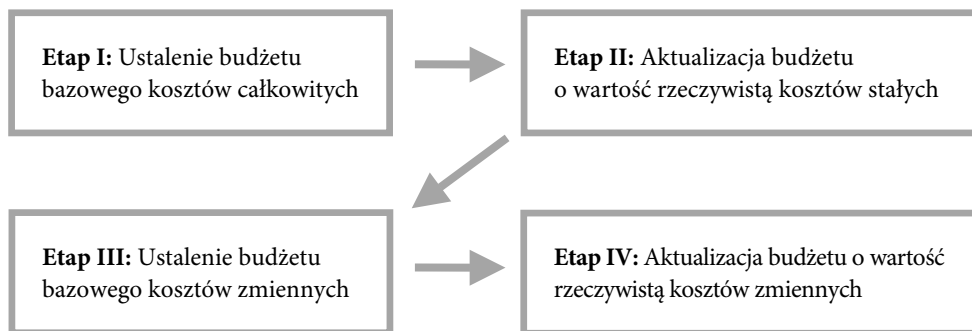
**Etap I:** Ustalenie budżetu bazowego kosztów całkowitych

**Etap II:** Aktualizacja budżetu o wartość rzeczywistą kosztów stałych

**Etap III:** Ustalenie budżetu bazowego kosztów zmiennych

**Etap IV:** Aktualizacja budżetu o wartość rzeczywistą kosztów zmiennych